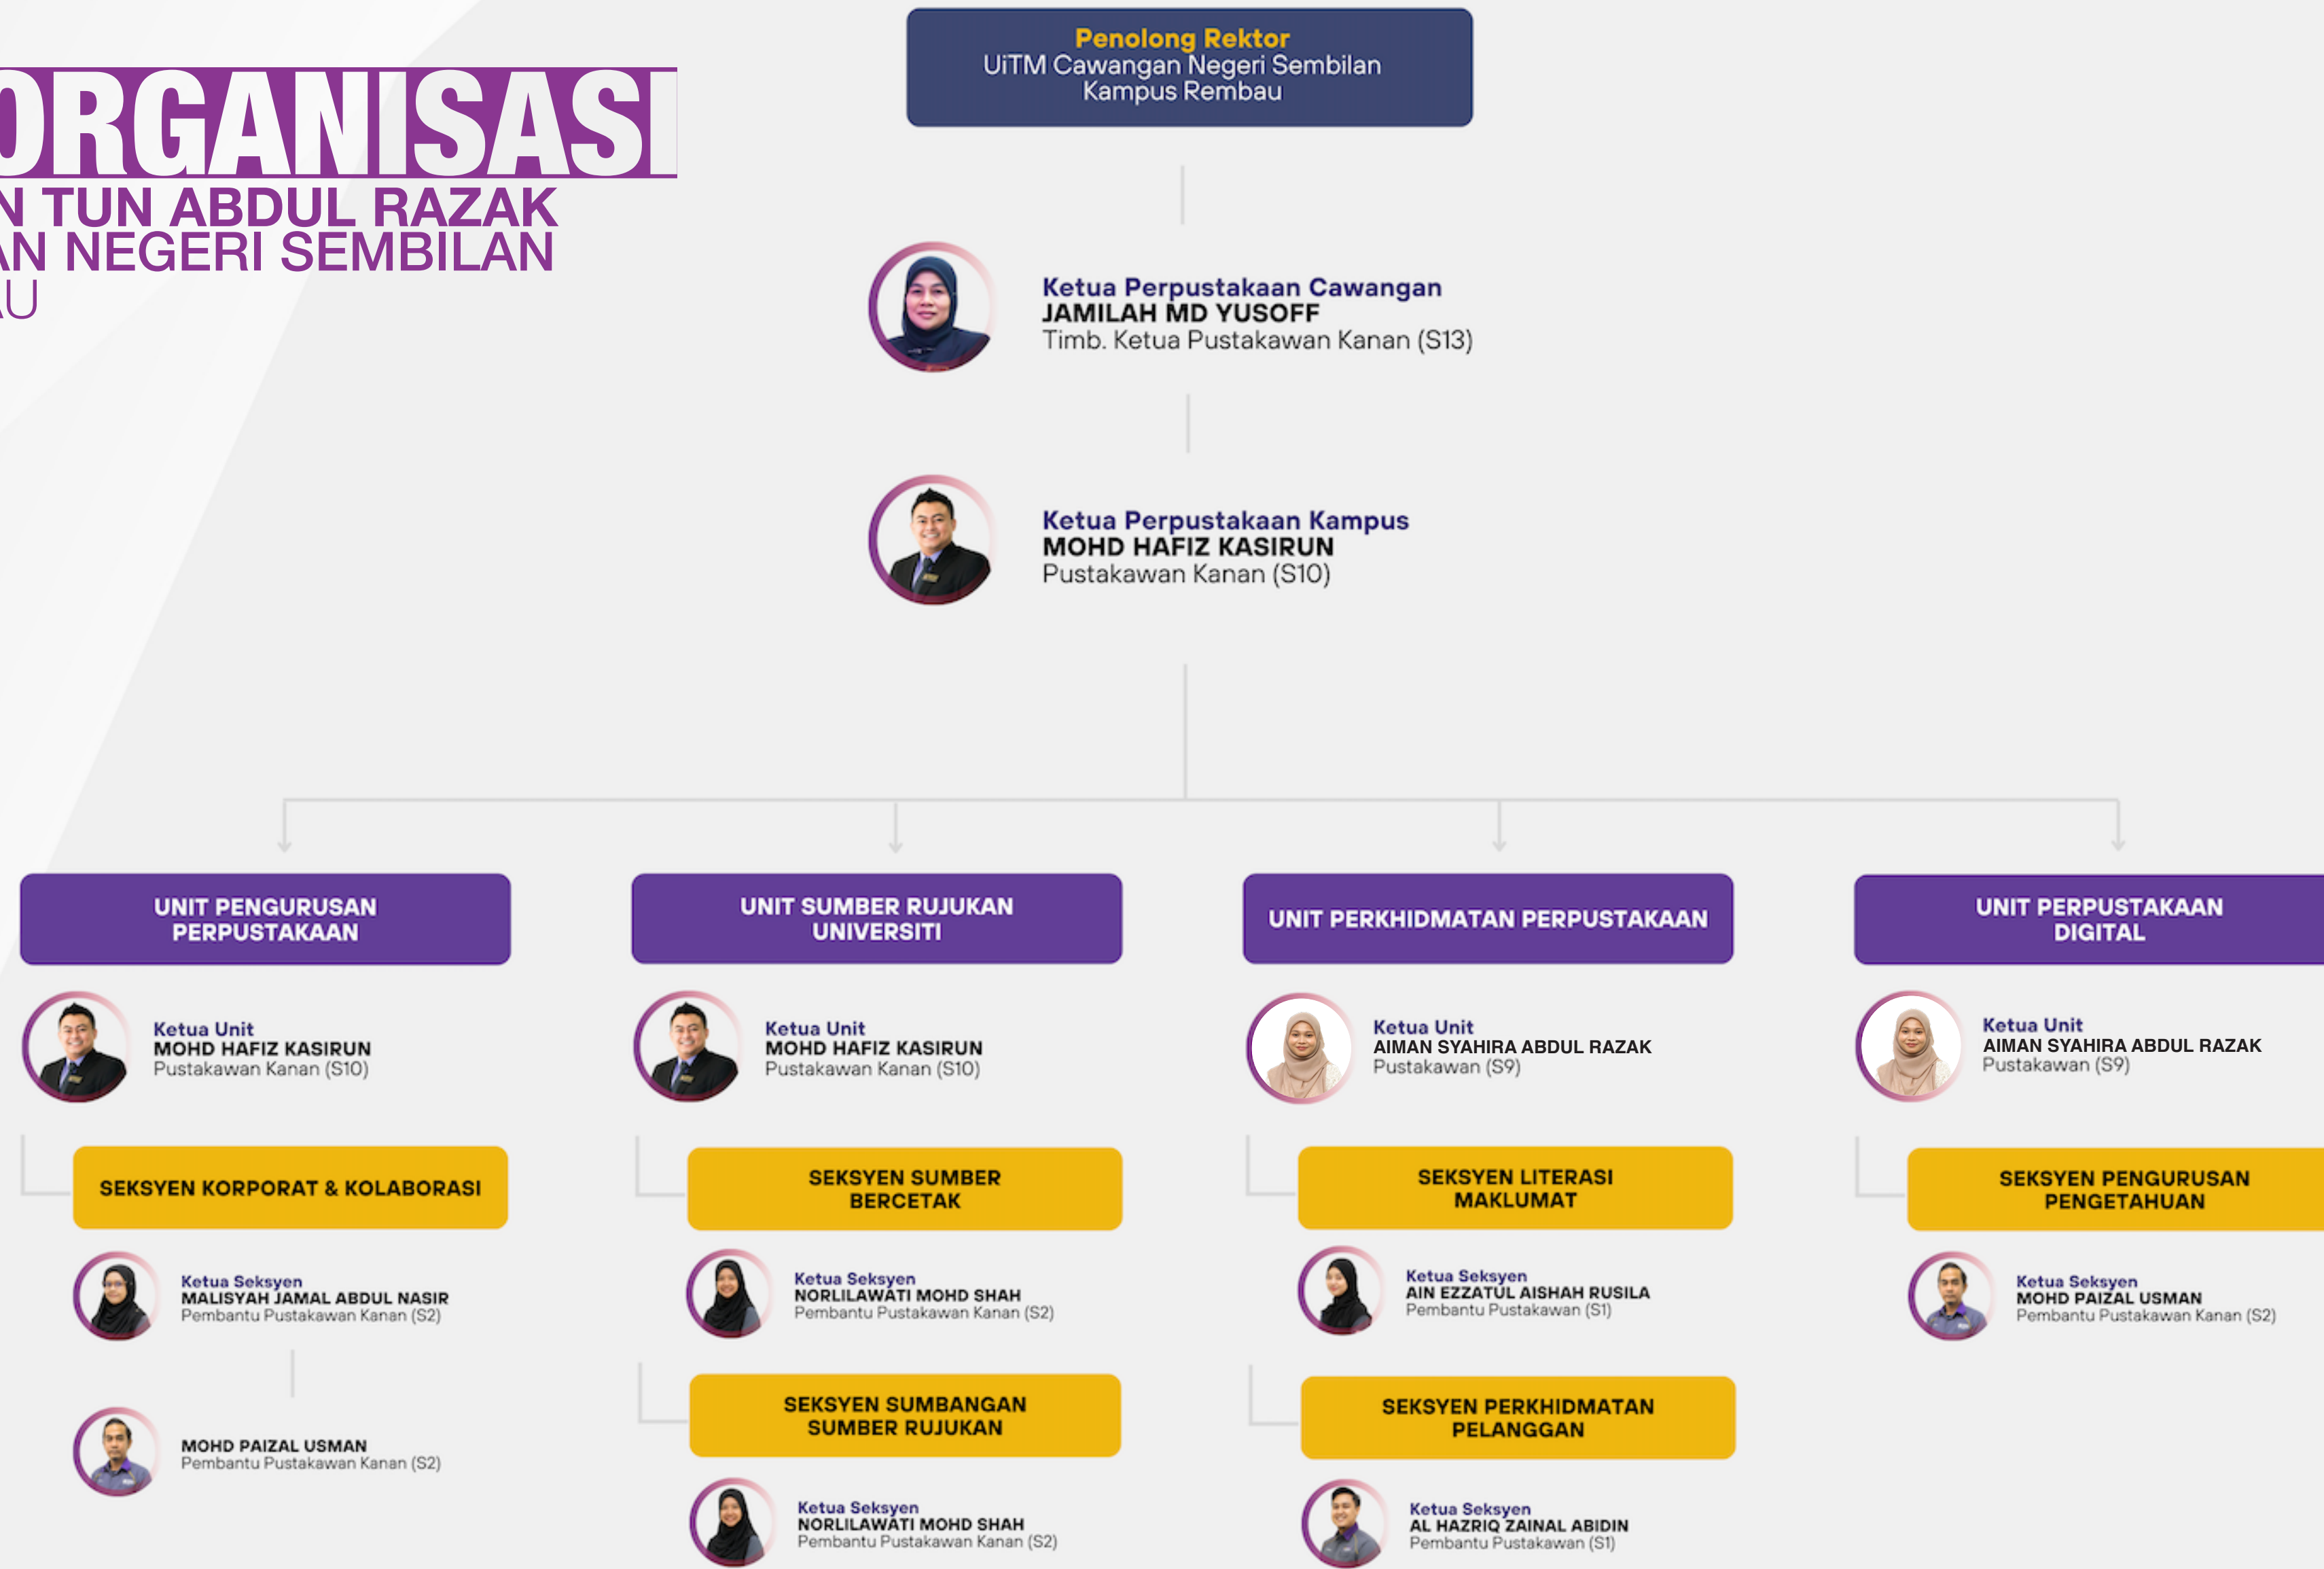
ORGANISASI
N TUN ABDUL RAZAK
AN NEGERI SEMBILAN
AU

Penolong Rektor
UiTM Cawangan Negeri Sembilan
Kampus Rembau

Ketua Perpustakaan Cawangan
JAMILAH MD YUSOFF
Timb. Ketua Pustakawan Kanan (S13)

Ketua Perpustakaan Kampus
MOHD HAFIZ KASIRUN
Pustakawan Kanan (S10)

UNIT PENGURUSAN PERPUSTAKAAN

Ketua Unit
MOHD HAFIZ KASIRUN
Pustakawan Kanan (S10)

SEKSYEN KORPORAT & KOLABORASI

Ketua Seksyen
MALISYAH JAMAL ABDUL NASIR
Pembantu Pustakawan Kanan (S2)

MOHD PAIZAL USMAN
Pembantu Pustakawan Kanan (S2)

UNIT SUMBER RUJUKAN UNIVERSITI

Ketua Unit
MOHD HAFIZ KASIRUN
Pustakawan Kanan (S10)

SEKSYEN SUMBER BERCETAK

Ketua Seksyen
NORLILAWATI MOHD SHAH
Pembantu Pustakawan Kanan (S2)

SEKSYEN SUMBANGAN SUMBER RUJUKAN

Ketua Seksyen
NORLILAWATI MOHD SHAH
Pembantu Pustakawan Kanan (S2)

UNIT PERKHIDMATAN PERPUSTAKAAN

Ketua Unit
AIMAN SYAHIRA ABDUL RAZAK
Pustakawan (S9)

SEKSYEN LITERASI MAKLUMAT

Ketua Seksyen
AIN EZZATUL AISHAH RUSILA
Pembantu Pustakawan (S1)

SEKSYEN PERKHIDMATAN PELANGGAN

Ketua Seksyen
AL HAZRIQ ZAINAL ABIDIN
Pembantu Pustakawan (S1)

UNIT PERPUSTAKAAN DIGITAL

Ketua Unit
AIMAN SYAHIRA ABDUL RAZAK
Pustakawan (S9)

SEKSYEN PENGURUSAN PENGETAHUAN

Ketua Seksyen
MOHD PAIZAL USMAN
Pembantu Pustakawan Kanan (S2)